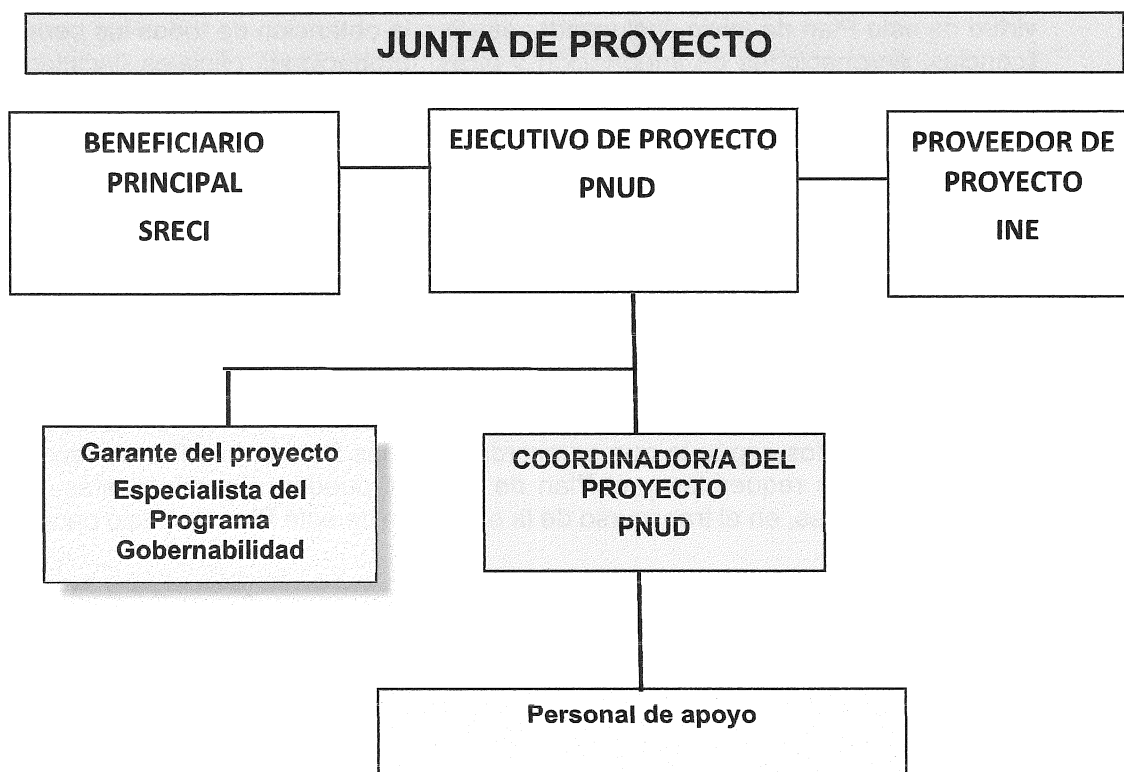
JUNTA DE PROYECTO

BENEFICIARIO PRINCIPAL
SRECI

EJECUTIVO DE PROYECTO
PNUD

PROVEEDOR DE PROYECTO
INE

Garante del proyecto
Especialista del Programa Gobernabilidad

COORDINADOR/A DEL PROYECTO
PNUD

Personal de apoyo